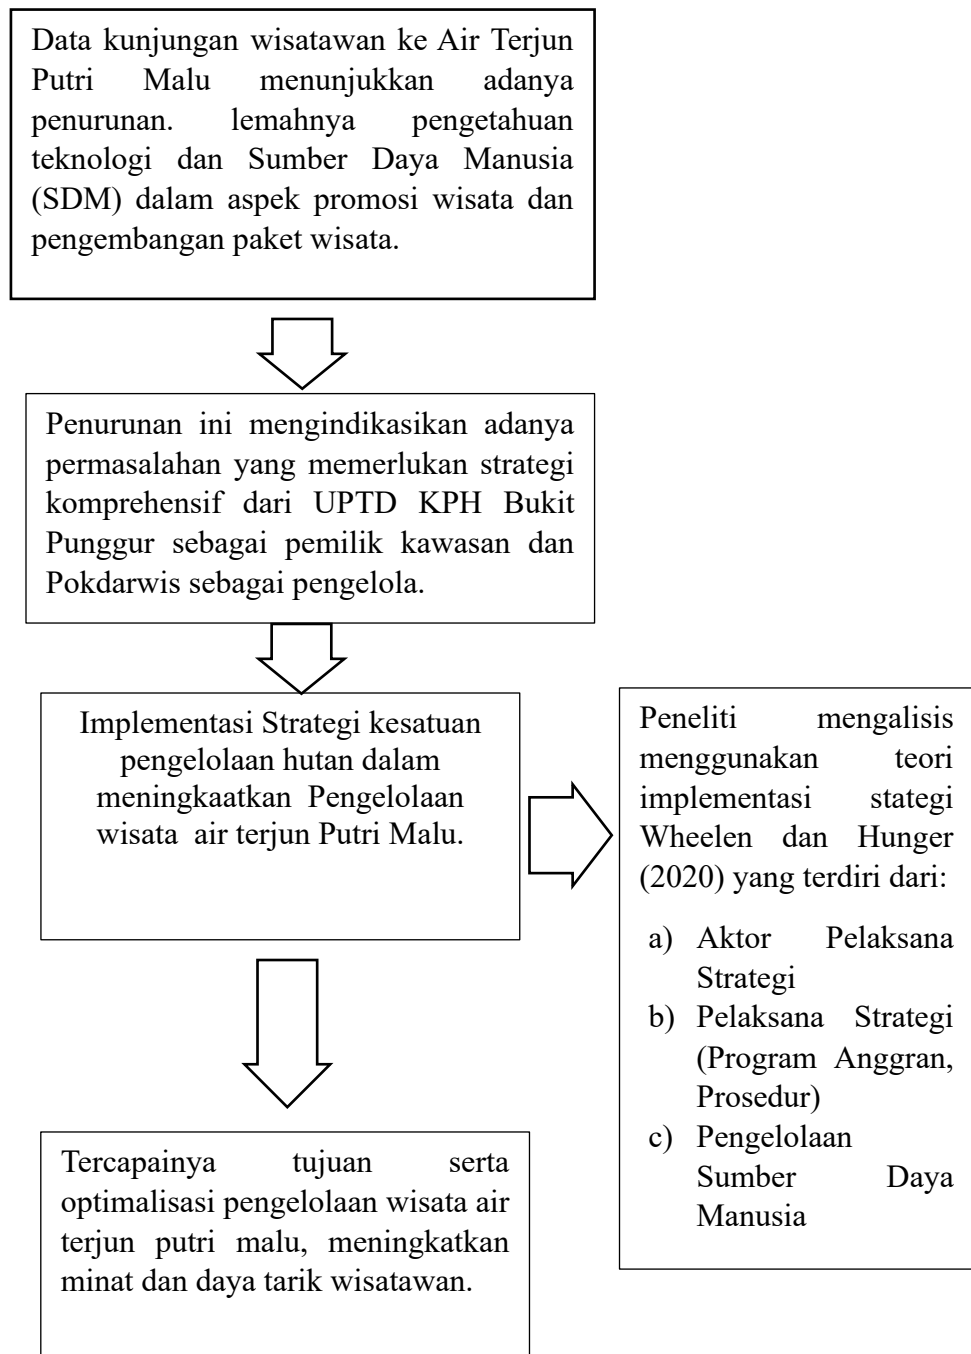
Data kunjungan wisatawan ke Air Terjun Putri Malu menunjukkan adanya penurunan. lemahnya pengetahuan teknologi dan Sumber Daya Manusia (SDM) dalam aspek promosi wisata dan pengembangan paket wisata.

Penurunan ini mengindikasikan adanya permasalahan yang memerlukan strategi komprehensif dari UPTD KPH Bukit Punggur sebagai pemilik kawasan dan Pokdarwis sebagai pengelola.

Implementasi Strategi kesatuan pengelolaan hutan dalam meningkaatkan Pengelolaan wisata air terjun Putri Malu.

Peneliti mengalisis menggunakan teori implementasi stategi Wheelen dan Hunger (2020) yang terdiri dari:

a) Aktor Pelaksana Strategi
b) Pelaksana Strategi (Program Anggran, Prosedur)
c) Pengelolaan Sumber Daya Manusia

Tercapainya tujuan serta optimalisasi pengelolaan wisata air terjun putri malu, meningkatkan minat dan daya tarik wisatawan.